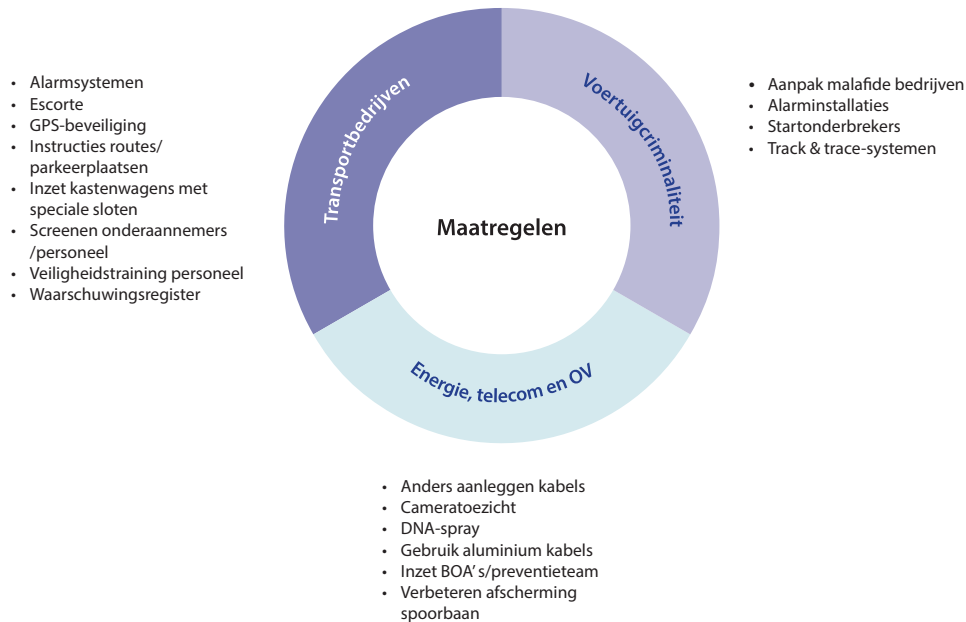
- Alarmsystemen
- Escorte
- GPS-beveiliging
- Instructies routes/ parkeerplaatsen
- Inzet kastenwagens met speciale sloten
- Screenen onderaannemers /personeel
- Veiligheidstraining personeel
- Waarschuwingsregister

Transportbedrijven

Voertuigcriminaliteit

Maatregelen

Energie, telecom en OV

- Aanpak malafide bedrijven
- Alarminstallaties
- Startonderbrekers
- Track & trace-systemen

- Anders aanleggen kabels
- Cameratoezicht
- DNA-spray
- Gebruik aluminium kabels
- Inzet BOA' s/preventieteam
- Verbeteren afscherming spoorbaan